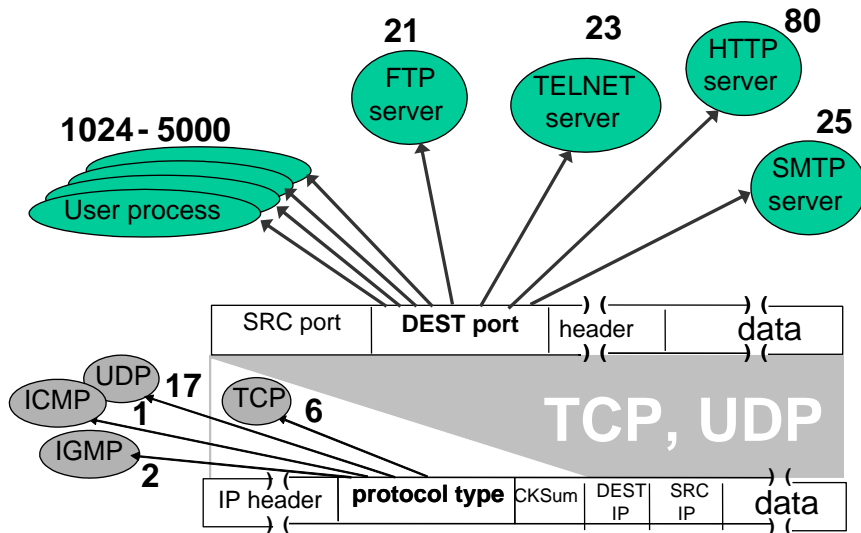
21
FTP server

23
TELNET server

80
HTTP server

25
SMTP server

1024 - 5000
User process

| SRC port | DEST port | header | data |
|---|---|---|---|

UDP
17
ICMP
1
TCP
6
IGMP
2

TCP, UDP

| IP header | protocol type | CKSum | DEST IP | SRC IP | data |
|---|---|---|---|---|---|